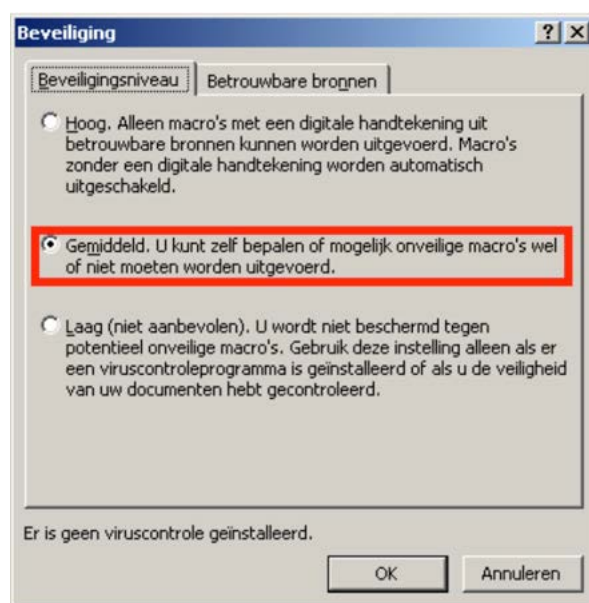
Beveiliging

?
X

Beveiligingsniveau
Betrouwbare bronnen

Hoog. Alleen macro's met een digitale handtekening uit betrouwbare bronnen kunnen worden uitgevoerd. Macro's zonder een digitale handtekening worden automatisch uitgeschakeld.

Gemiddeld. U kunt zelf bepalen of mogelijk onveilige macro's wel of niet moeten worden uitgevoerd.

Laag (niet aanbevolen). U wordt niet beschermd tegen potentieel onveilige macro's. Gebruik deze instelling alleen als er een viruscontroleprogramma is geïnstalleerd of als u de veiligheid van uw documenten hebt gecontroleerd.

Er is geen viruscontrole geïnstalleerd.

OK
Annuleren